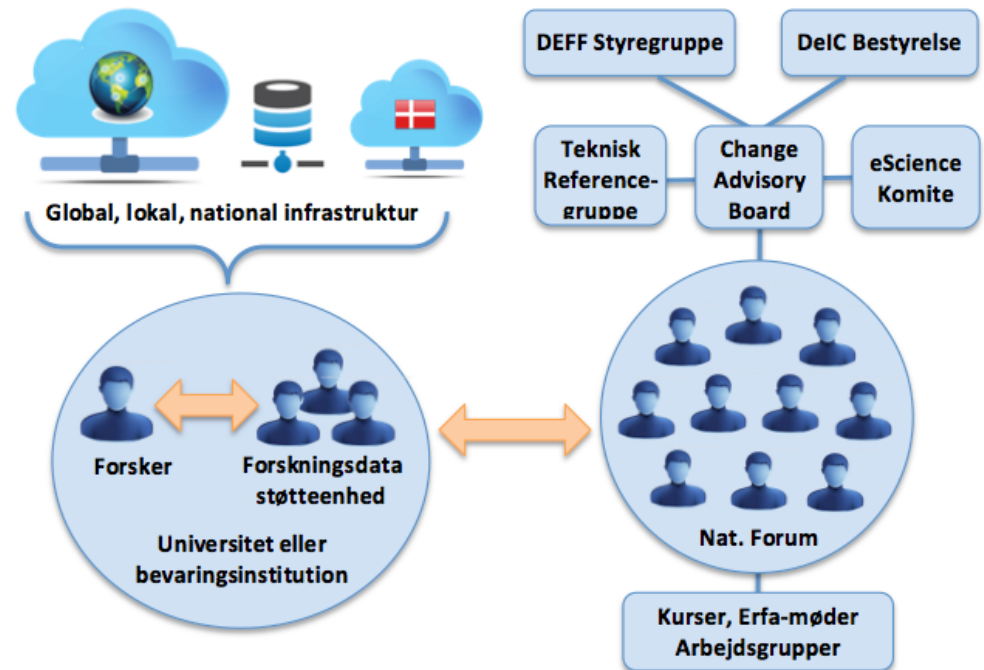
Global, lokal, national infrastruktur

DEFF Styregruppe

DeIC Bestyrelse

Teknisk Referencegruppe

Change Advisory Board

eScience Komite

Forsker

Forskningsdata støtteenhed

Universitet eller bevaringsinstitution

Nat. Forum

Kurser, Erfa-møder Arbejdsgrupper